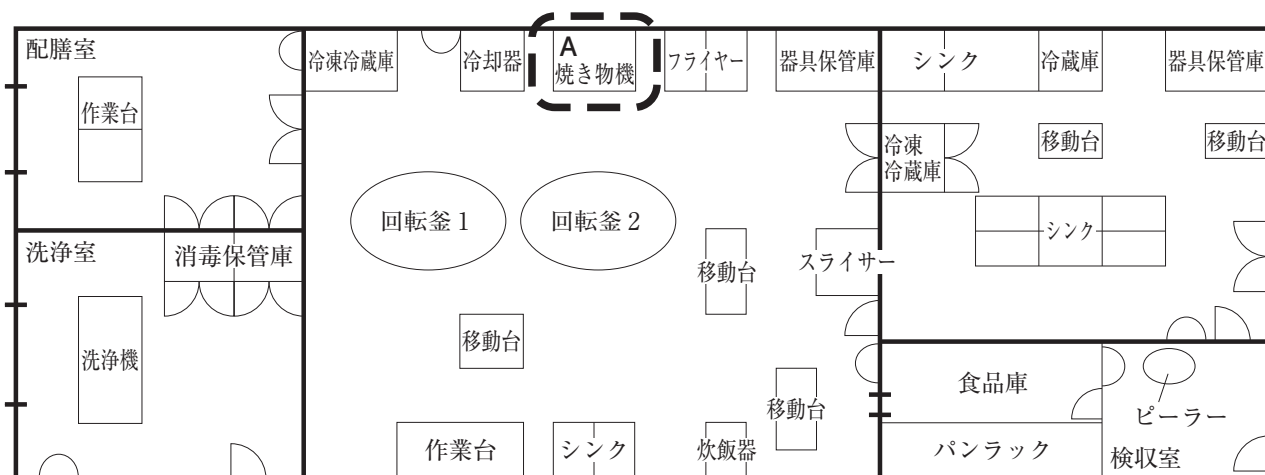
配膳室
作業台
冷凍冷蔵庫
冷却器
A
焼き物機
フライヤー
器具保管庫
シンク
冷蔵庫
器具保管庫
冷凍
冷蔵庫
移動台
移動台
回転釜 1
回転釜 2
シンク
洗浄室
消毒保管庫
移動台
スライサー
洗浄機
移動台
食品庫
移動台
ピーラー
作業台
シンク
炊飯器
パンラック
検収室